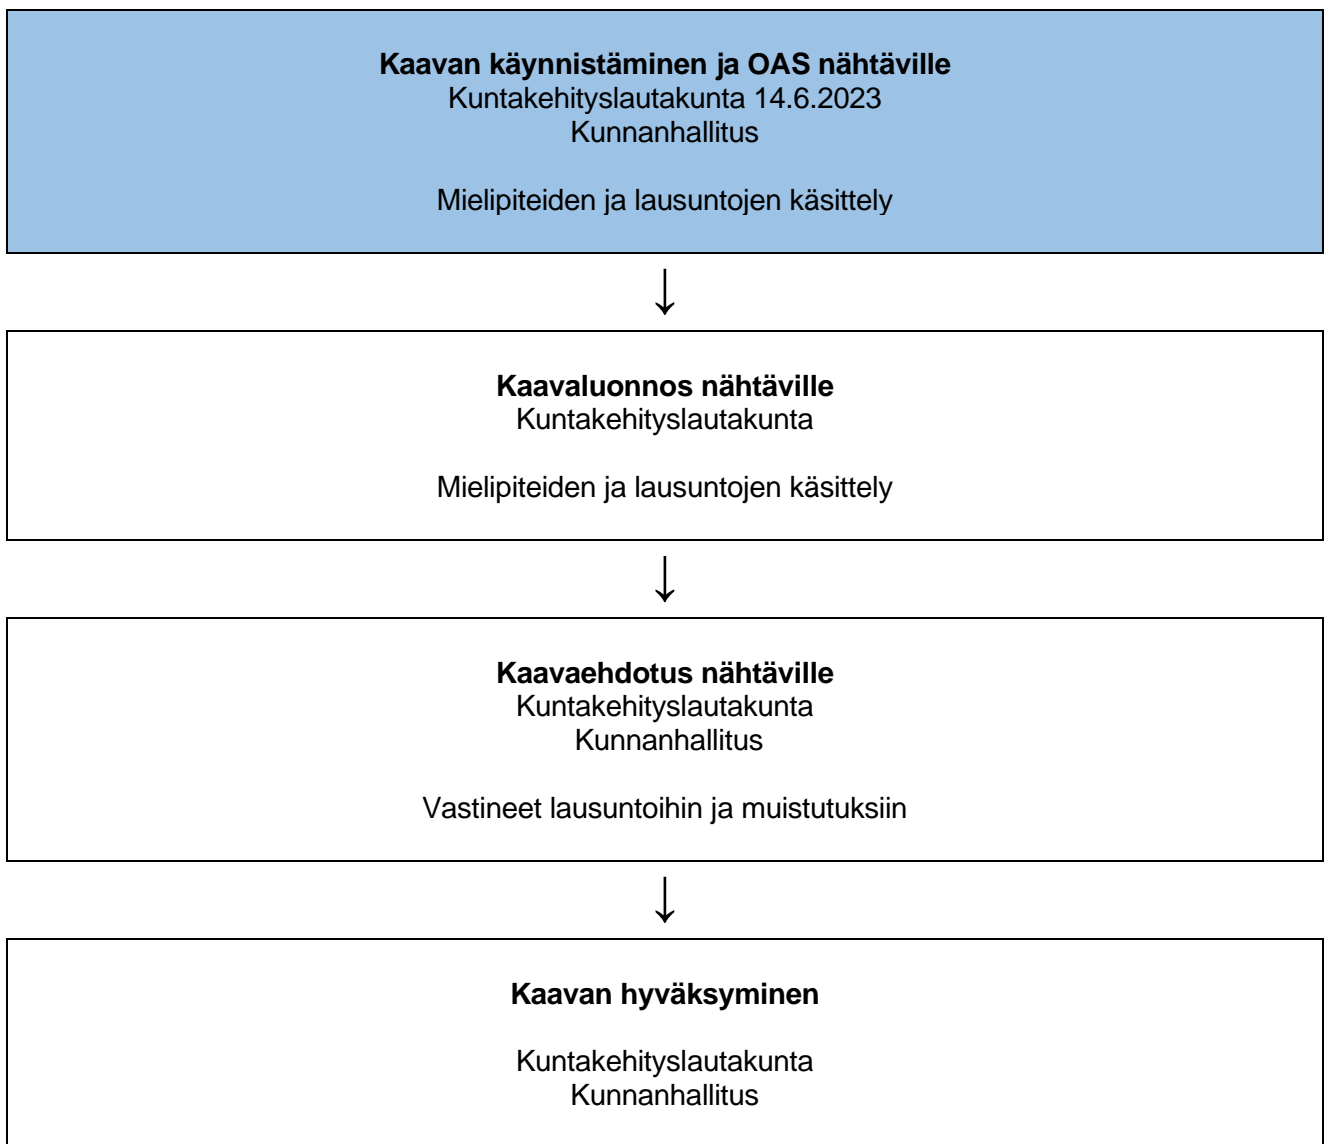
**Kaavan käynnistäminen ja OAS nähtäville**
Kuntakehityslautakunta 14.6.2023
Kunnanhallitus

Mielipiteiden ja lausuntojen käsittely

↓

**Kaavaluonnos nähtäville**
Kuntakehityslautakunta

Mielipiteiden ja lausuntojen käsittely

↓

**Kaavaehdotus nähtäville**
Kuntakehityslautakunta
Kunnanhallitus

Vastineet lausuntoihin ja muistutuksiin

↓

**Kaavan hyväksyminen**

Kuntakehityslautakunta
Kunnanhallitus